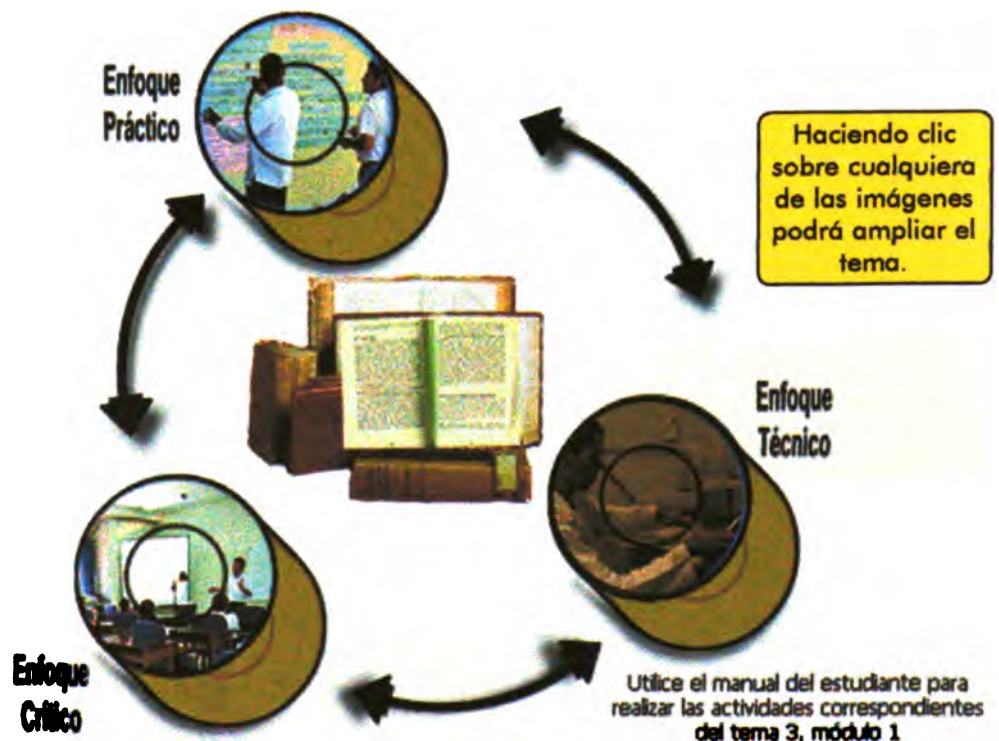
Enfoque Práctico

Haciendo clic sobre cualquiera de las imágenes podrá ampliar el tema.

Enfoque Técnico

Enfoque Crítico

Utilice el manual del estudiante para realizar las actividades correspondientes del tema 3, módulo 1